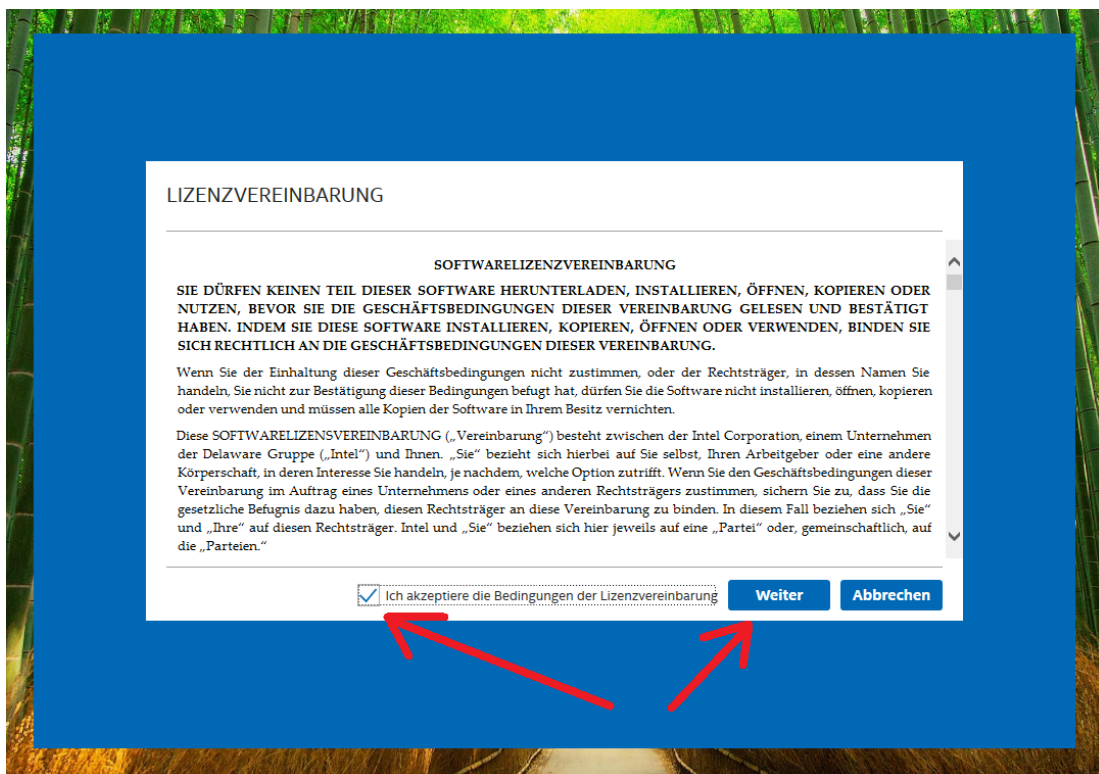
LIZENZVEREINBARUNG

SOFTWARELIZENZVEREINBARUNG

SIE DÜRFEN KEINEN TEIL DIESER SOFTWARE HERUNTERLADEN, INSTALLIEREN, ÖFFNEN, KOPIEREN ODER NUTZEN, BEVOR SIE DIE GESCHÄFTSBEDINGUNGEN DIESER VEREINBARUNG GELESEN UND BESTÄTIGT HABEN. INDEM SIE DIESE SOFTWARE INSTALLIEREN, KOPIEREN, ÖFFNEN ODER VERWENDEN, BINDEN SIE SICH RECHTLICH AN DIE GESCHÄFTSBEDINGUNGEN DIESER VEREINBARUNG.

Wenn Sie der Einhaltung dieser Geschäftsbedingungen nicht zustimmen, oder der Rechtsträger, in dessen Namen Sie handeln, Sie nicht zur Bestätigung dieser Bedingungen befugt hat, dürfen Sie die Software nicht installieren, öffnen, kopieren oder verwenden und müssen alle Kopien der Software in Ihrem Besitz vernichten.

Diese SOFTWARELIZENSVEREINBARUNG („Vereinbarung“) besteht zwischen der Intel Corporation, einem Unternehmen der Delaware Gruppe („Intel“) und Ihnen. „Sie“ bezieht sich hierbei auf Sie selbst, Ihren Arbeitgeber oder eine andere Körperschaft, in deren Interesse Sie handeln, je nachdem, welche Option zutrifft. Wenn Sie den Geschäftsbedingungen dieser Vereinbarung im Auftrag eines Unternehmens oder eines anderen Rechtsträgers zustimmen, sichern Sie zu, dass Sie die gesetzliche Befugnis dazu haben, diesen Rechtsträger an diese Vereinbarung zu binden. In diesem Fall beziehen sich „Sie“ und „Ihre“ auf diesen Rechtsträger. Intel und „Sie“ beziehen sich hier jeweils auf eine „Partei“ oder, gemeinschaftlich, auf die „Parteien.“

Ich akzeptiere die Bedingungen der Lizenzvereinbarung

Weiter

Abbrechen